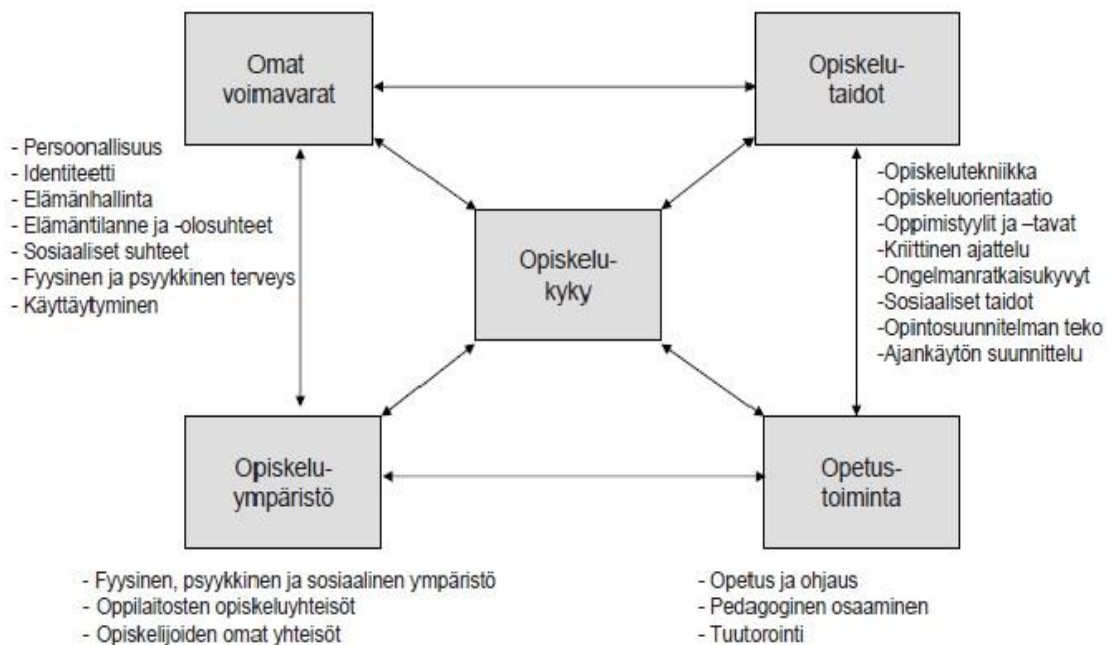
Omat voimavarat

Opiskelu-taidot

- Persoonallisuus
- Identiteetti
- Elämänhallinta
- Elämäntilanne ja -olosuhteet
- Sosiaaliset suhteet
- Fyysinen ja psyykkinen terveys
- Käyttäytyminen

Opiskelu-kyky

-Opiskelutekniikka
-Opiskeluorientaatio
-Oppimistyylit ja –tavat
-Kriittinen ajattelu
-Ongelmanratkaisukyvyt
-Sosiaaliset taidot
-Opintosuunnitelman teko
-Ajankäytön suunnittelu

Opiskelu-ympäristö

Opetus-toiminta

- Fyysinen, psyykkinen ja sosiaalinen ympäristö
- Oppilaitosten opiskeluyhteisöt
- Opiskelijoiden omat yhteisöt

- Opetus ja ohjaus
- Pedagoginen osaaminen
- Tuutorointi